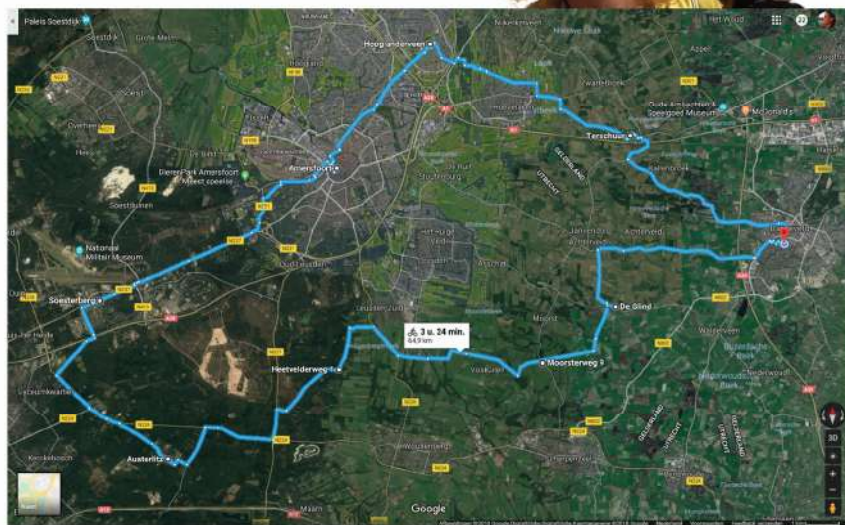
Paleis Soestdijk
Hoogland
Hooglanderveen
Nijkerkerveen
Het Woud
Soest
Amersfoort
Terschuur
Oude Ambachten & Speelgoed Museum
McDonald's
DierenPark Amersfoort
Nationaal Militair Museum
Soesterberg
GELDERLAND
UTRECHT
De Glind
3 u. 24 min.
64,9 km
Moorsterweg 9
Heetvelderweg 4
Austerlitz
Woudenberg
Leusden
Maarn
Google
3D